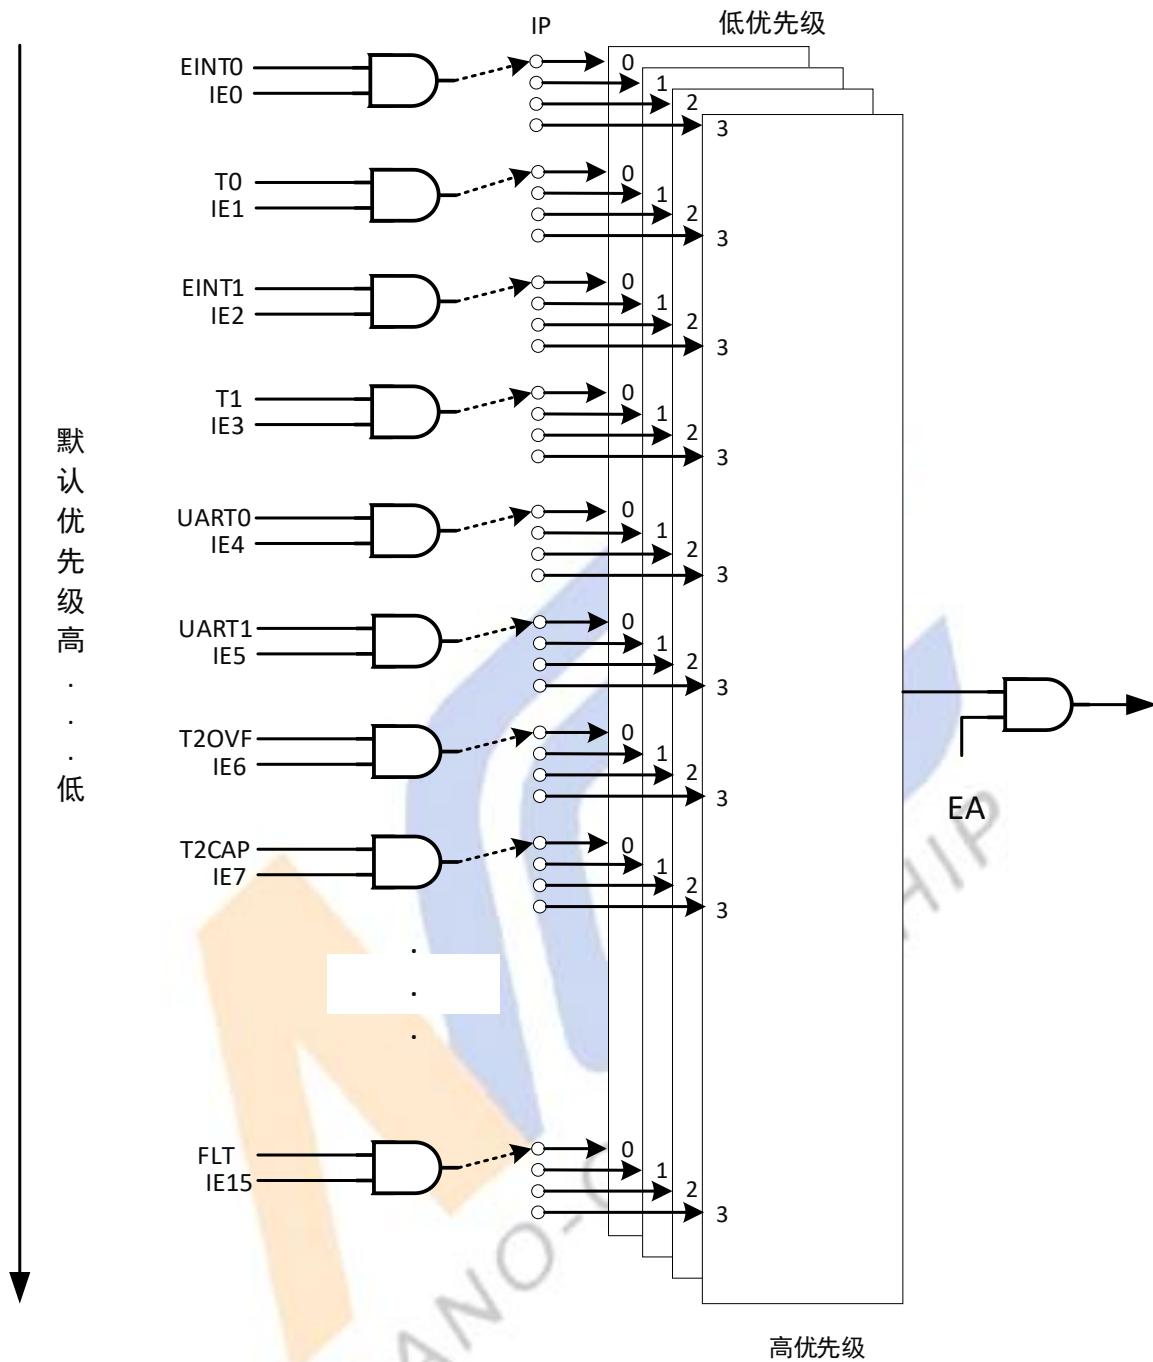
IP
低优先级

默认优先级高
.
.
.
低

EINT0
IE0
0
1
2
3

T0
IE1
0
1
2
3

EINT1
IE2
0
1
2
3

T1
IE3
0
1
2
3

UART0
IE4
0
1
2
3

UART1
IE5
0
1
2
3

T2OVF
IE6
0
1
2
3

T2CAP
IE7
0
1
2
3

.
.
.

FLT
IE15
0
1
2
3

EA

高优先级